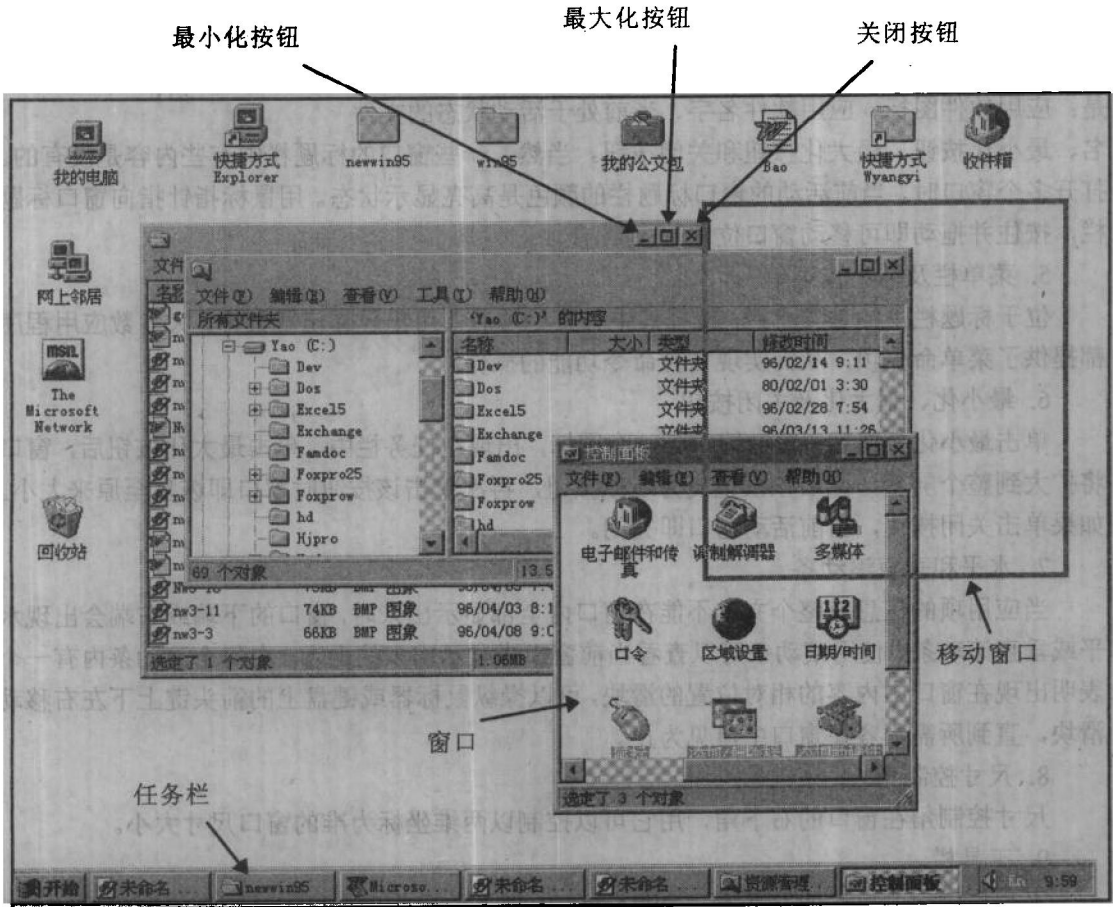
最小化按钮

最大化按钮

关闭按钮

我的电脑

快捷方式 Explorer

newwin95

win95

我的公文包

Bao

快捷方式 Wyangyi

收件箱

网上邻居

The Microsoft Network

回收站

文件

文件(F) 编辑(E) 查看(V) 工具(T) 帮助(H)

所有文件夹

'Yao (C:)' 的内容

Yao (C:)
Dev
Dos
Excel5
Exchange
Famdoc
Foxpro25
Foxprow
hd
Hjpro

| 名称 | 大小 | 类型 | 修改时间 |
|---|---|---|---|
| Dev | | 文件夹 | 96/02/14 9:11 |
| Dos | | 文件夹 | 80/02/01 3:30 |
| Excel5 | | 文件夹 | 96/02/28 7:54 |
| Exchange | | 文件夹 | 96/03/13 11:26 |
| Famdoc | | | |
| Foxpro25 | | | |
| Foxprow | | | |
| hd | | | |

69 个对象

| nw3-11 | 74KB | BMP 图象 | 96/04/03 8:1 |
|---|---|---|---|
| nw3-3 | 66KB | BMP 图象 | 96/04/08 9:0 |

选定了 1 个对象

1.06MB

控制面板

文件(F) 编辑(E) 查看(V) 帮助(H)

电子邮件和传真

调制解调器

多媒体

口令

区域设置

日期/时间

选定了 3 个对象

窗口

移动窗口

任务栏

开始 未命名 newwin95 Microso... 未命名 未命名 资源管理 控制面板 9:59